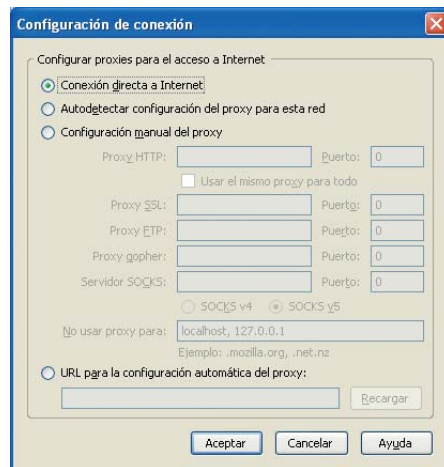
Configuración de conexión

Configurar proxies para el acceso a Internet

Conexión directa a Internet

Autodetectar configuración del proxy para esta red

Configuración manual del proxy

Proxy HTTP: Puerto: 0

Usar el mismo proxy para todo

Proxy SSL: Puerto: 0

Proxy FTP: Puerto: 0

Proxy gopher: Puerto: 0

Servidor SOCKS: Puerto: 0

SOCKS v4 SOCKS v5

No usar proxy para: localhost, 127.0.0.1

Ejemplo: .mozilla.org, .net.nz

URL para la configuración automática del proxy:

Recargar

Aceptar Cancelar Ayuda